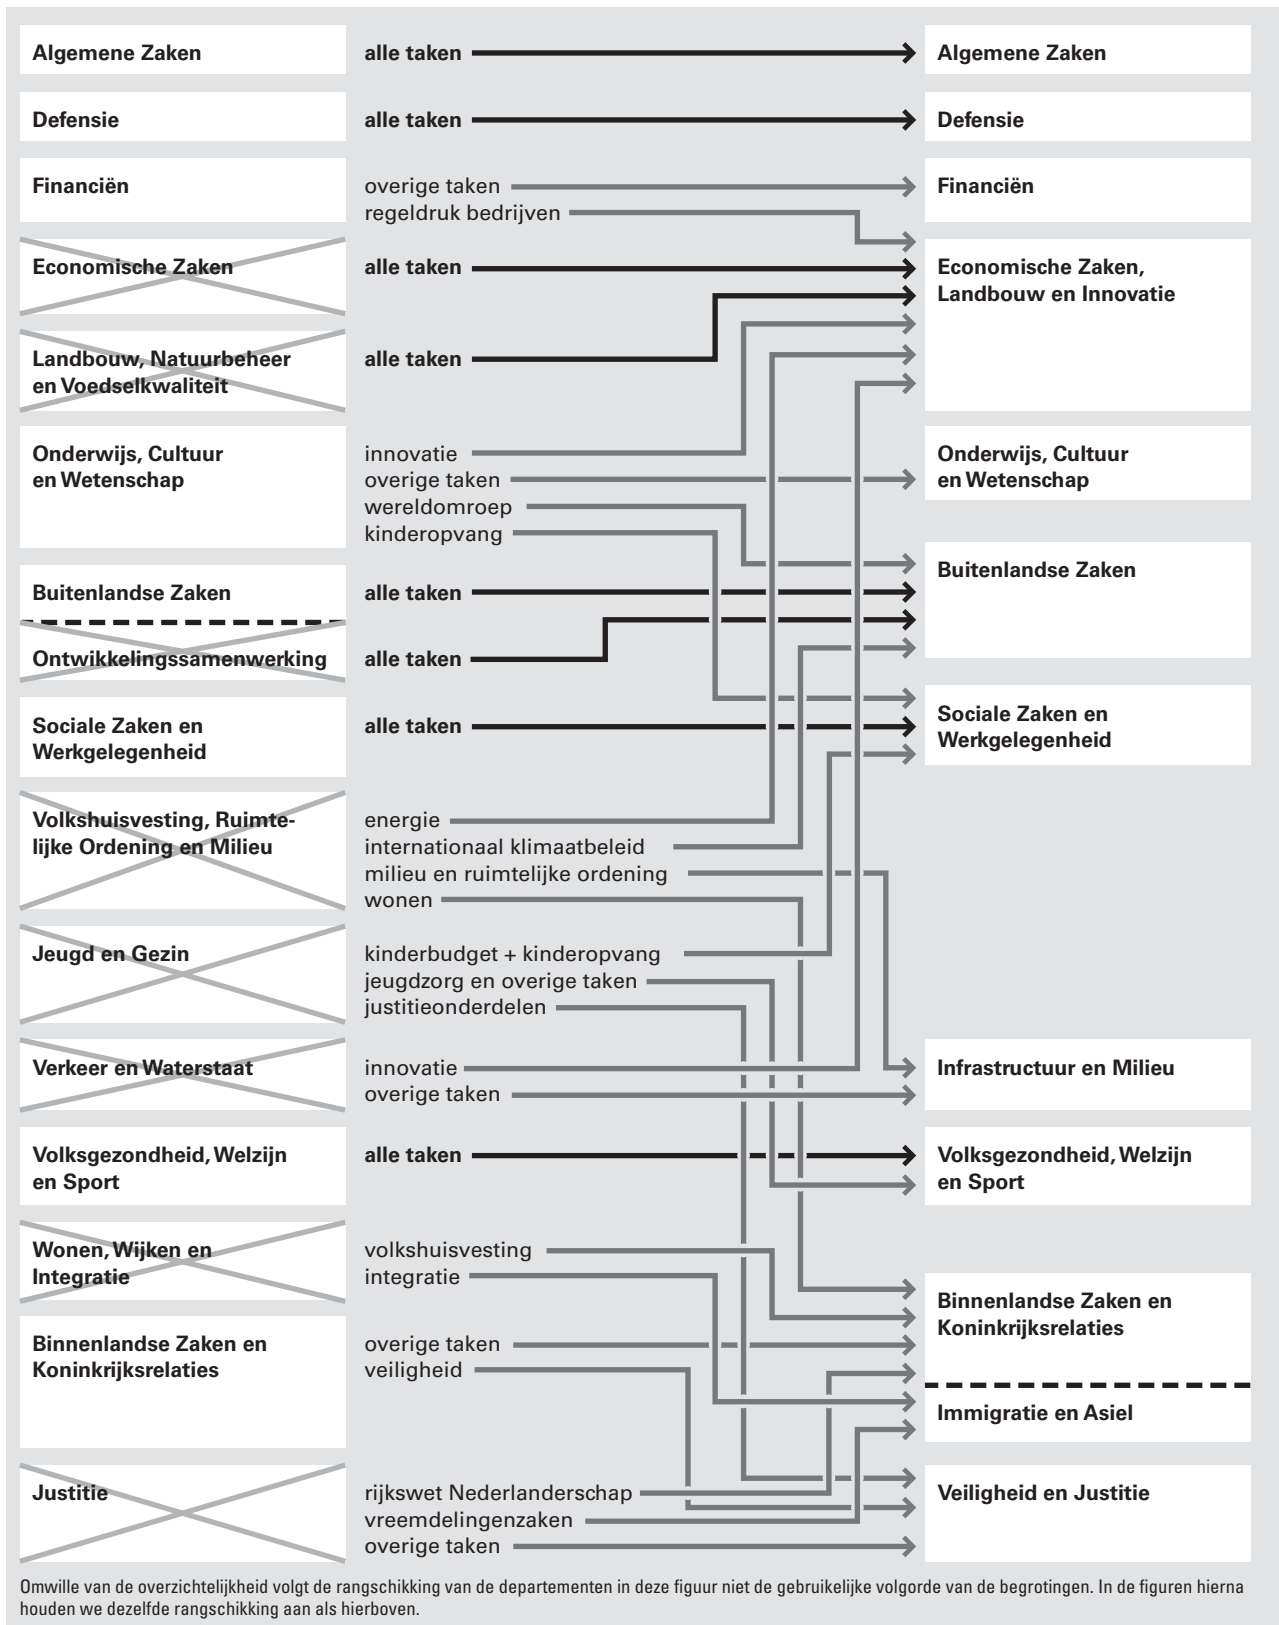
Algemene Zaken
alle taken
Algemene Zaken

Defensie
alle taken
Defensie

Financiën
overige taken
regeldruk bedrijven
Financiën

Economische Zaken
alle taken
Economische Zaken, Landbouw en Innovatie

Landbouw, Natuurbeheer en Voedselkwaliteit
alle taken

Onderwijs, Cultuur en Wetenschap
innovatie
overige taken
wereldomroep
kinderopvang
Onderwijs, Cultuur en Wetenschap

Buitenlandse Zaken
alle taken
Buitenlandse Zaken

Ontwikkelingssamenwerking
alle taken

Sociale Zaken en Werkgelegenheid
alle taken
Sociale Zaken en Werkgelegenheid

Volkshuisvesting, Ruimtelijke Ordening en Milieu
energie
internationaal klimaatbeleid
milieu en ruimtelijke ordening
wonen

Jeugd en Gezin
kinderbudget + kinderopvang
jeugdzorg en overige taken
justitieonderdelen

Verkeer en Waterstaat
innovatie
overige taken
Infrastructuur en Milieu

Volksgezondheid, Welzijn en Sport
alle taken
Volksgezondheid, Welzijn en Sport

Wonen, Wijken en Integratie
volkshuisvesting
integratie

Binnenlandse Zaken en Koninkrijksrelaties
overige taken
veiligheid
Binnenlandse Zaken en Koninkrijksrelaties

Immigratie en Asiel

Justitie
rijkswet Nederlanderschap
vreemdelingenzaken
overige taken
Veiligheid en Justitie

Omwille van de overzichtelijkheid volgt de rangschikking van de departementen in deze figuur niet de gebruikelijke volgorde van de begrotingen. In de figuren hierna houden we dezelfde rangschikking aan als hierboven.